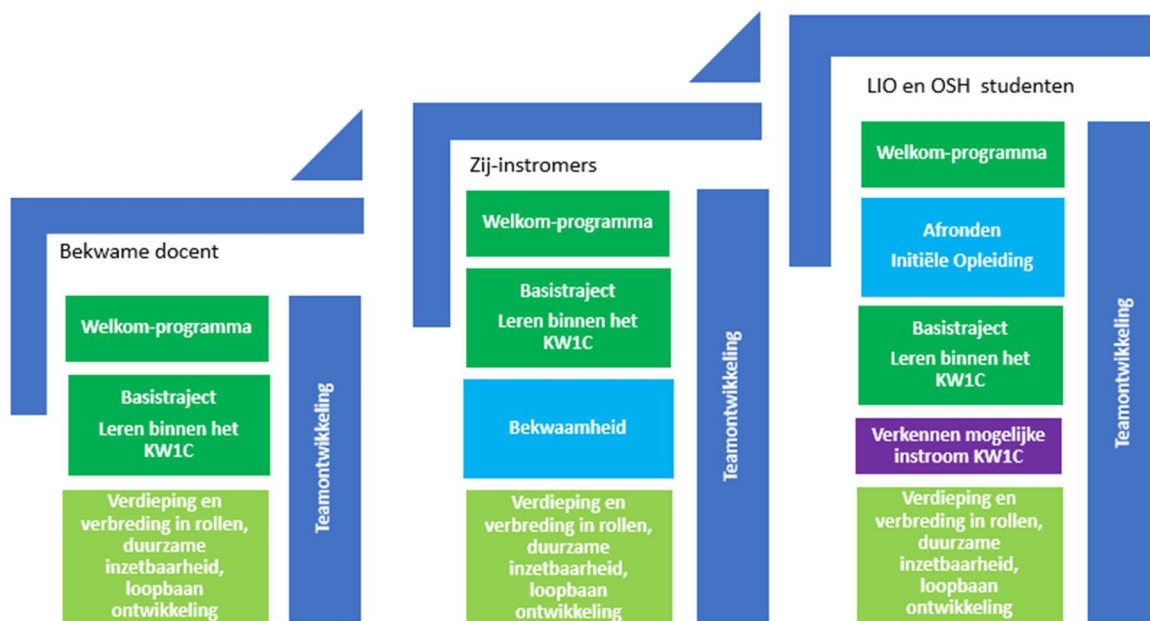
Bekwame docent

Welkom-programma

Basistraject
Leren binnen het KW1C

Verdieping en verbreding in rollen, duurzame inzetbaarheid, loopbaan ontwikkeling

Teamontwikkeling

Zij-instromers

Welkom-programma

Basistraject
Leren binnen het KW1C

Bekwaamheid

Verdieping en verbreding in rollen, duurzame inzetbaarheid, loopbaan ontwikkeling

Teamontwikkeling

LIO en OSH studenten

Welkom-programma

Afronden
Initiële Opleiding

Basistraject
Leren binnen het KW1C

Verkennen mogelijke instroom KW1C

Verdieping en verbreding in rollen, duurzame inzetbaarheid, loopbaan ontwikkeling

Teamontwikkeling